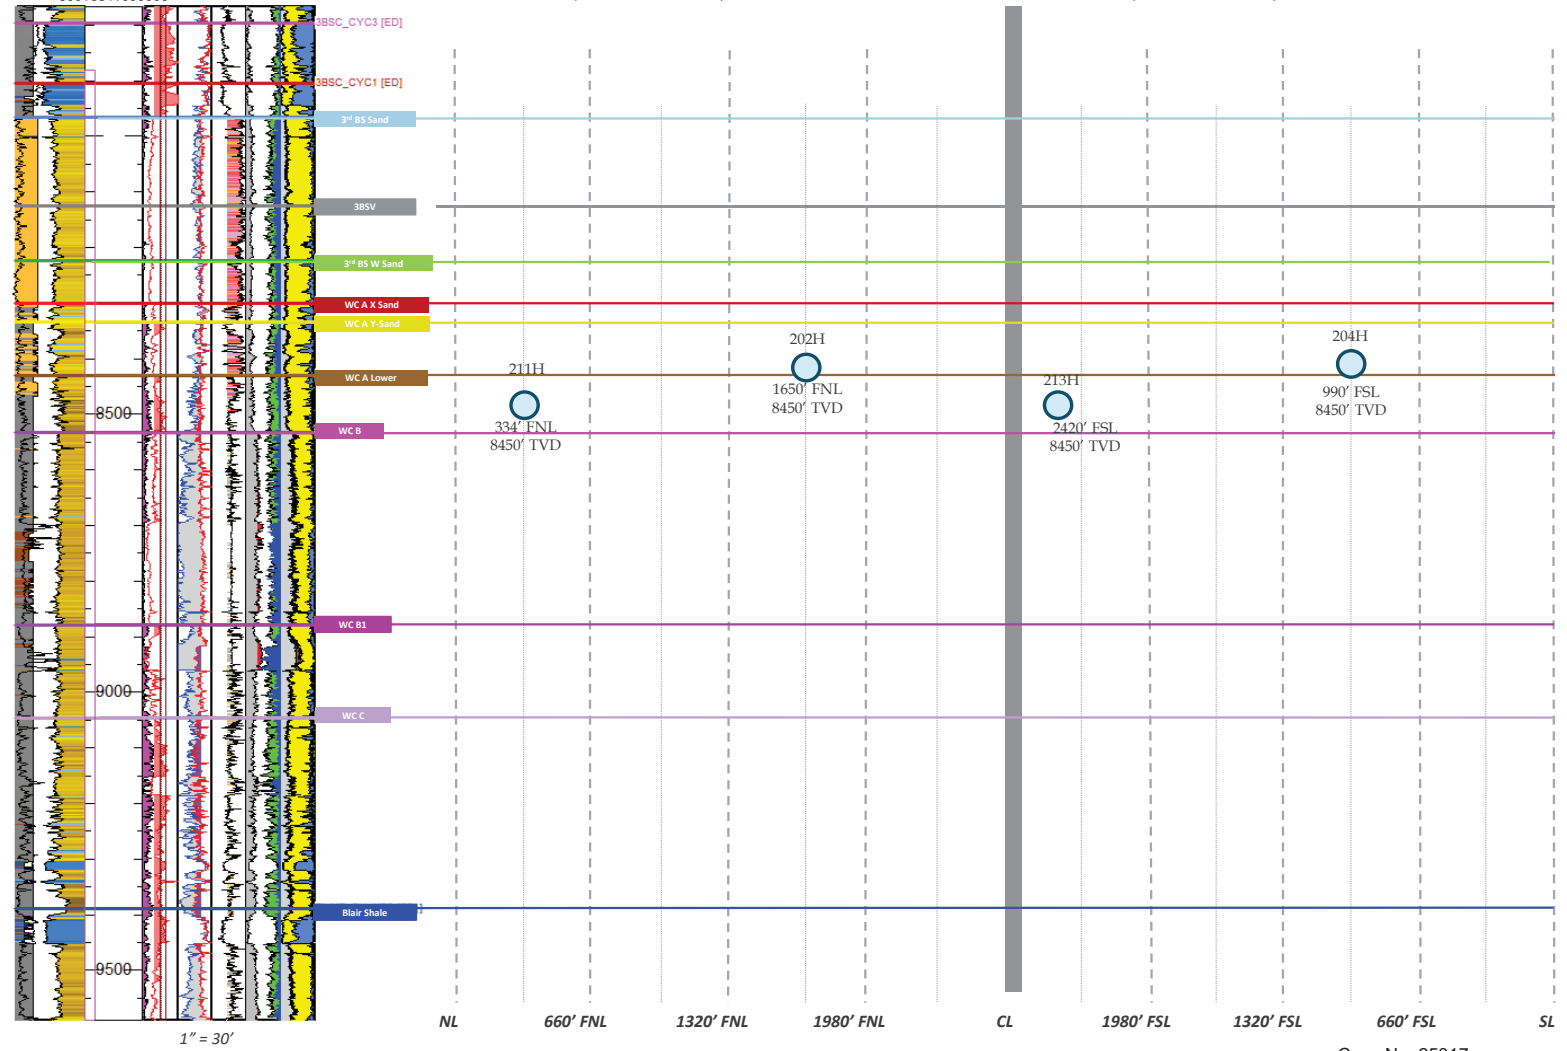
3BSC_CYC3 [ED]
3BSC_CYC1 [ED]
3rd BS Sand
3BSV
3rd BS W Sand
WC A X Sand
WC A Y-Sand
WC A Lower
8500
WC B
WC B1
9000
WC C
Blair Shale
9500
1" = 30'

202H
1650' FNL
8450' TVD

204H
990' FSL
8450' TVD

211H
334' FNL
8450' TVD

213H
2420' FSL
8450' TVD

NL
660' FNL
1320' FNL
1980' FNL
CL
1980' FSL
1320' FSL
660' FSL
SL